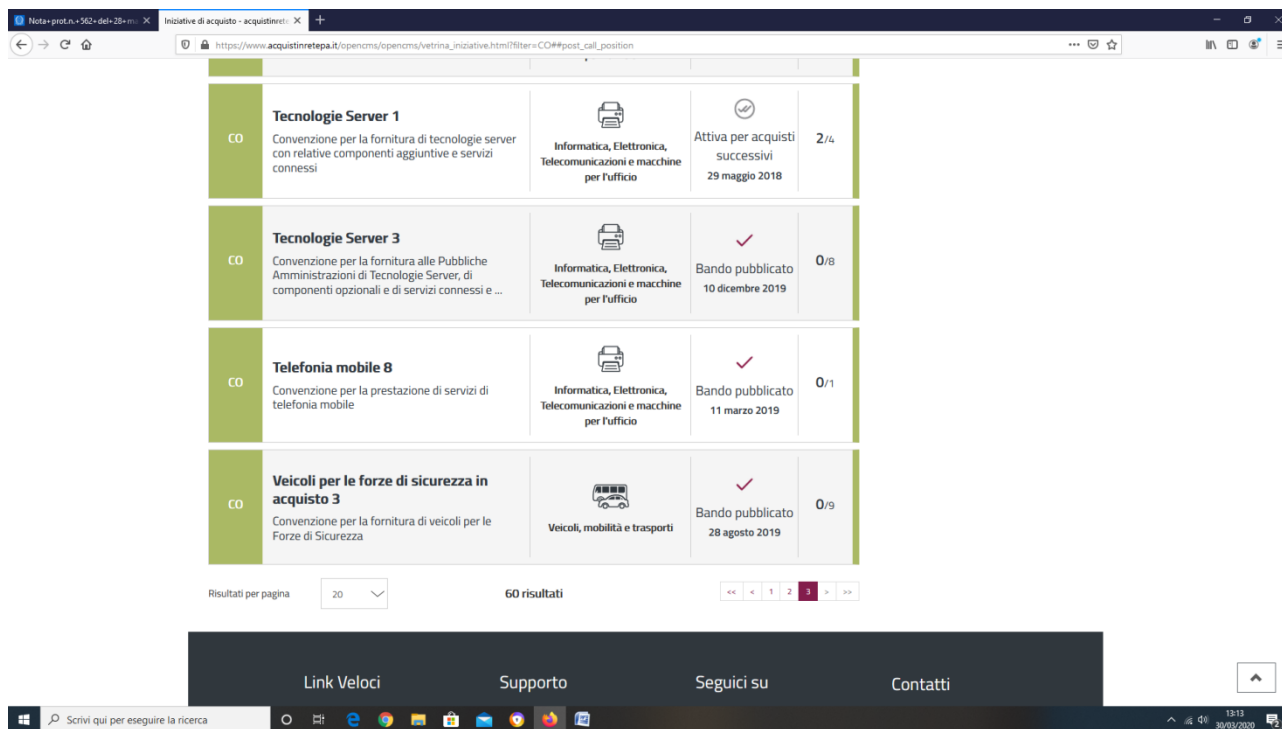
Nota+prot.n.+562+del+28+m ×
Iniziative di acquisto - acquistinret ×
+

https://www.acquistinretepa.it/opencms/opencms/vetrina_iniziative.html?filter=CO##post_call_position

| | | | | |
|---|---|---|---|---|
| CO | **Tecnologie Server 1** Convenzione per la fornitura di tecnologie server con relative componenti aggiuntive e servizi connessi | Informatica, Elettronica, Telecomunicazioni e macchine per l'ufficio | Attiva per acquisti successivi 29 maggio 2018 | 2/4 |
| CO | **Tecnologie Server 3** Convenzione per la fornitura alle Pubbliche Amministrazioni di Tecnologie Server, di componenti opzionali e di servizi connessi e ... | Informatica, Elettronica, Telecomunicazioni e macchine per l'ufficio | Bando pubblicato 10 dicembre 2019 | 0/8 |
| CO | **Telefonia mobile 8** Convenzione per la prestazione di servizi di telefonia mobile | Informatica, Elettronica, Telecomunicazioni e macchine per l'ufficio | Bando pubblicato 11 marzo 2019 | 0/1 |
| CO | **Veicoli per le forze di sicurezza in acquisto 3** Convenzione per la fornitura di veicoli per le Forze di Sicurezza | Veicoli, mobilità e trasporti | Bando pubblicato 28 agosto 2019 | 0/9 |

Risultati per pagina 20

60 risultati

<< < 1 2 3 > >>

Link Veloci
Supporto
Seguici su
Contatti

Scrivi qui per eseguire la ricerca

13:13
30/03/2020